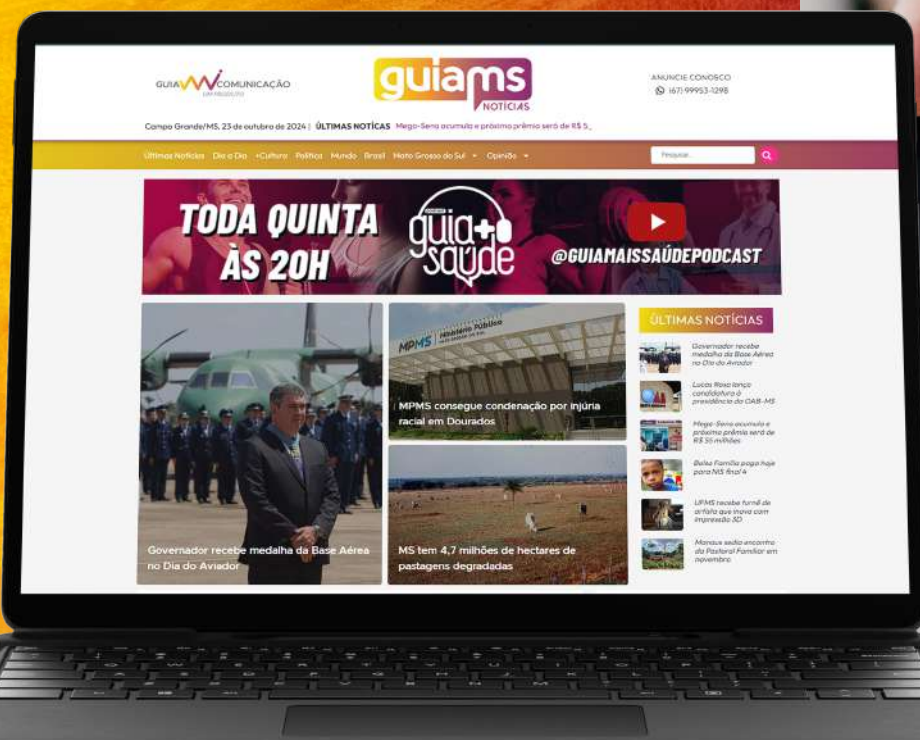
GUIA COMUNICAÇÃO

guiams NOTÍCIAS

ANUNCIE CONOSCO
(67) 99953-1298

Campo Grande/MS, 23 de outubro de 2024 | ÚLTIMAS NOTÍCIAS Mega-Sena acumula e próximo prêmio será de R$ 5_

Últimas Notícias Dia a Dia +Cultura Política Mundo Brasil Mato Grosso do Sul Opinião

Pesquisar...

TODA QUINTA ÀS 20H

guia+ saúde

@GUIAMAISSAÚDEPODCAST

MPMS Ministério Público

MPMS consegue condenação por injúria racial em Dourados

Governador recebe medalha da Base Aérea no Dia do Aviador

MS tem 4,7 milhões de hectares de pastagens degradadas

ÚLTIMAS NOTÍCIAS

Governador recebe medalha da Base Aérea no Dia do Aviador

Lucas Rosa lança candidatura à presidência da OAB-MS

Mega-Sena acumula e próximo prêmio será de R$ 55 milhões

Bolsa Família paga hoje para NIS final 4

UFMS recebe forné de artista que inova com impressão 3D

Marcos sedia encontro da Pastoral Familiar em novembro